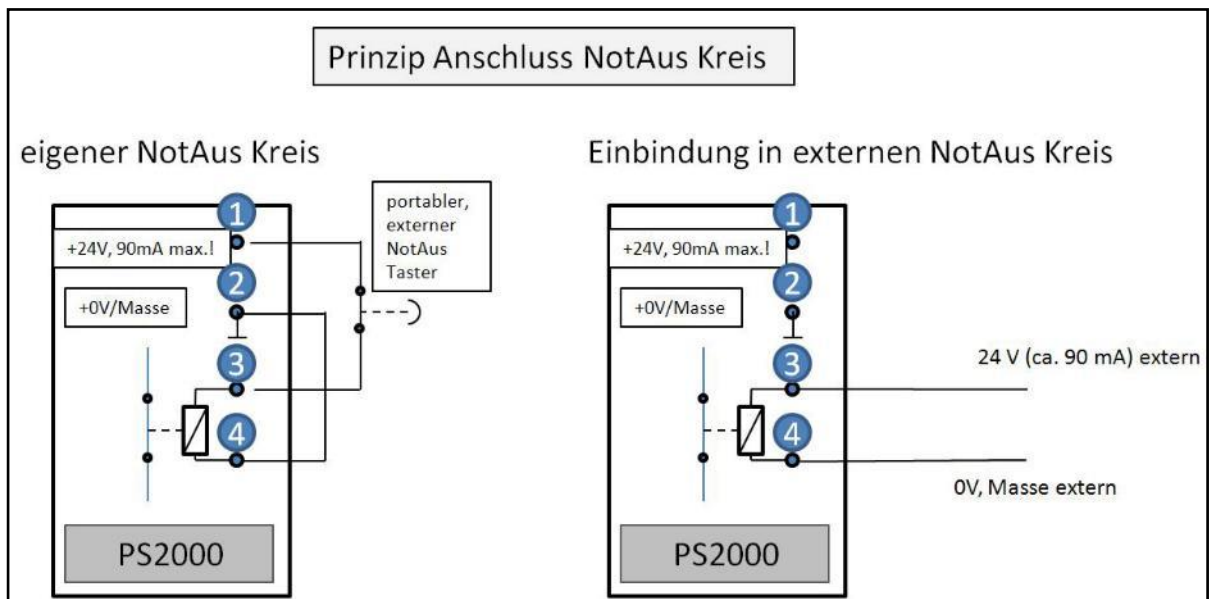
Prinzip Anschluss NotAus Kreis

eigener NotAus Kreis

1
+24V, 90mA max.!
2
+0V/Masse
3
4
PS2000

portabler, externer NotAus Taster

Einbindung in externen NotAus Kreis

1
+24V, 90mA max.!
2
+0V/Masse
3
4
PS2000

24 V (ca. 90 mA) extern

0V, Masse extern